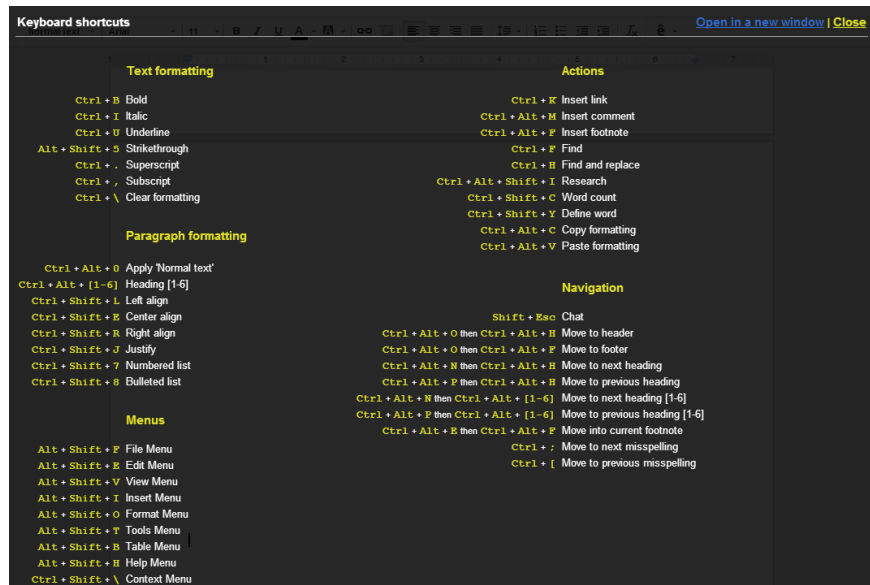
Keyboard shortcuts

Open in a new window | Close

Text formatting

Ctrl + B Bold
Ctrl + I Italic
Ctrl + U Underline
Alt + Shift + 5 Strikethrough
Ctrl + . Superscript
Ctrl + , Subscript
Ctrl + \ Clear formatting

Paragraph formatting

Ctrl + Alt + 0 Apply 'Normal text'
Ctrl + Alt + [1-6] Heading [1-6]
Ctrl + Shift + L Left align
Ctrl + Shift + E Center align
Ctrl + Shift + R Right align
Ctrl + Shift + J Justify
Ctrl + Shift + 7 Numbered list
Ctrl + Shift + 8 Bulleted list

Menus

Alt + Shift + F File Menu
Alt + Shift + E Edit Menu
Alt + Shift + V View Menu
Alt + Shift + I Insert Menu
Alt + Shift + O Format Menu
Alt + Shift + T Tools Menu
Alt + Shift + B Table Menu
Alt + Shift + H Help Menu
Ctrl + Shift + \ Context Menu

Actions

Ctrl + K Insert link
Ctrl + Alt + M Insert comment
Ctrl + Alt + F Insert footnote
Ctrl + F Find
Ctrl + H Find and replace
Ctrl + Alt + Shift + I Research
Ctrl + Shift + C Word count
Ctrl + Shift + Y Define word
Ctrl + Alt + C Copy formatting
Ctrl + Alt + V Paste formatting

Navigation

Shift + Esc Chat
Ctrl + Alt + O then Ctrl + Alt + H Move to header
Ctrl + Alt + O then Ctrl + Alt + F Move to footer
Ctrl + Alt + N then Ctrl + Alt + H Move to next heading
Ctrl + Alt + P then Ctrl + Alt + H Move to previous heading
Ctrl + Alt + N then Ctrl + Alt + [1-6] Move to next heading [1-6]
Ctrl + Alt + P then Ctrl + Alt + [1-6] Move to previous heading [1-6]
Ctrl + Alt + E then Ctrl + Alt + F Move into current footnote
Ctrl + ; Move to next misspelling
Ctrl + [ Move to previous misspelling